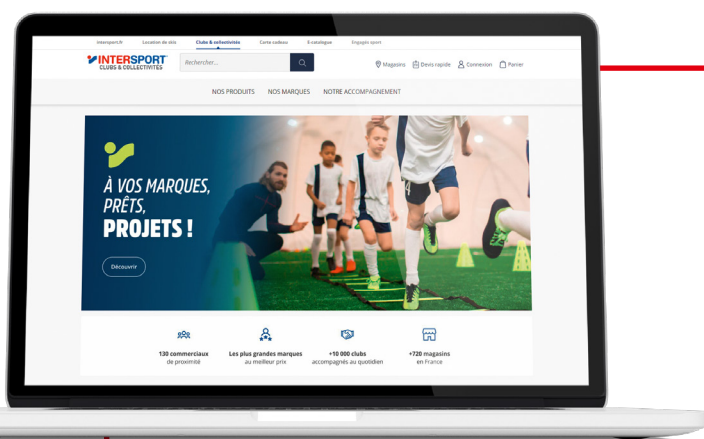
Intersport.fr Location de skis Clubs & collectivités Carte cadeau E-catalogue Engagés sport

INTERSPORT CLUBS & COLLECTIVITES

Rechercher...

Magasins Devis rapide Connexion Panier

NOS PRODUITS NOS MARQUES NOTRE ACCOMPAGNEMENT

À VOS MARQUES, PRÊTS, PROJETS !

Découvrir

130 commerciaux de proximité

Les plus grandes marques au meilleur prix

+10 000 clubs accompagnés au quotidien

+720 magasins en France